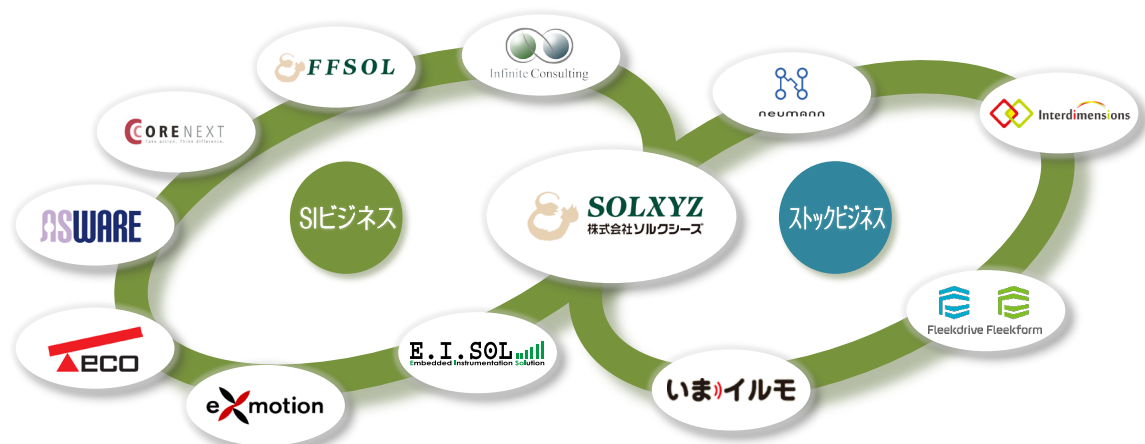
FFSOL

Infinite Consulting

neumann

Interdimensions

CORENEXT
face action. think difference.

SIビジネス

SOLXYZ
株式会社ソルクシーズ

ストックビジネス

ASWARE

Fleekdrive Fleekform

TECO

E.I.SOL
Embedded Instrumentation Solution

いまイルモ

eXmotion